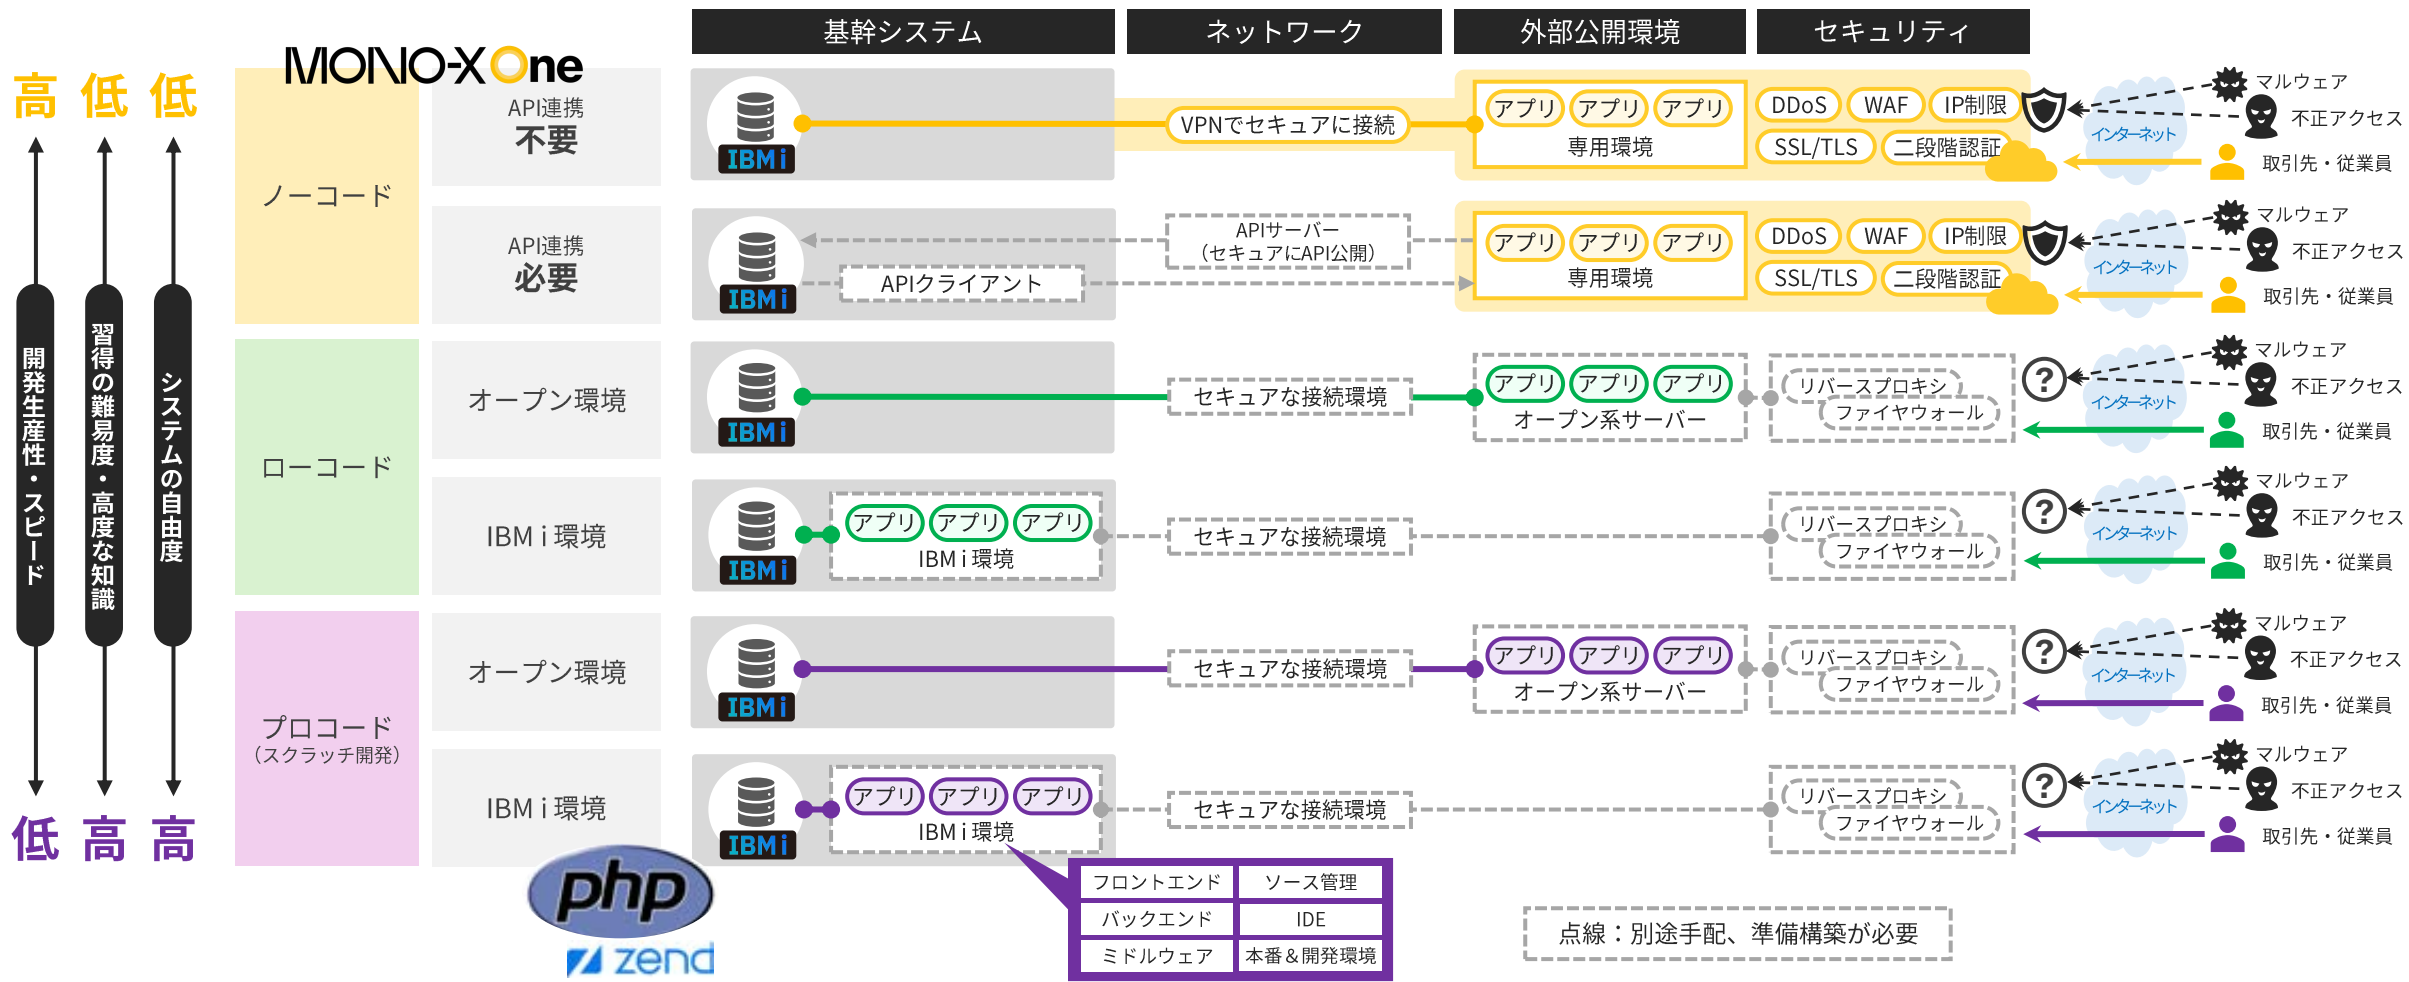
基幹システム
ネットワーク
外部公開環境
セキュリティ

高 低 低

開発生産性・スピード
習得の難易度・高度な知識
システムの自由度

低 高 高

MONO-X One

ノーコード
API連携 不要
IBM i
VPNでセキュアに接続
アプリ アプリ アプリ
専用環境
DDoS WAF IP制限
SSL/TLS 二段階認証
インターネット
マルウェア
不正アクセス
取引先・従業員

API連携 必要
IBM i
APIサーバー（セキュアにAPI公開）
APIクライアント
アプリ アプリ アプリ
専用環境
DDoS WAF IP制限
SSL/TLS 二段階認証
インターネット
マルウェア
不正アクセス
取引先・従業員

ローコード
オープン環境
IBM i
セキュアな接続環境
アプリ アプリ アプリ
オープン系サーバー
リバースプロキシ
ファイヤウォール
?
インターネット
マルウェア
不正アクセス
取引先・従業員

IBM i 環境
IBM i
アプリ アプリ アプリ
IBM i 環境
セキュアな接続環境
リバースプロキシ
ファイヤウォール
?
インターネット
マルウェア
不正アクセス
取引先・従業員

プロコード
（スクラッチ開発）
オープン環境
IBM i
セキュアな接続環境
アプリ アプリ アプリ
オープン系サーバー
リバースプロキシ
ファイヤウォール
?
インターネット
マルウェア
不正アクセス
取引先・従業員

IBM i 環境
IBM i
アプリ アプリ アプリ
IBM i 環境
セキュアな接続環境
リバースプロキシ
ファイヤウォール
?
インターネット
マルウェア
不正アクセス
取引先・従業員

php
zend

| フロントエンド | ソース管理 |
|---|---|
| バックエンド | IDE |
| ミドルウェア | 本番＆開発環境 |

点線：別途手配、準備構築が必要